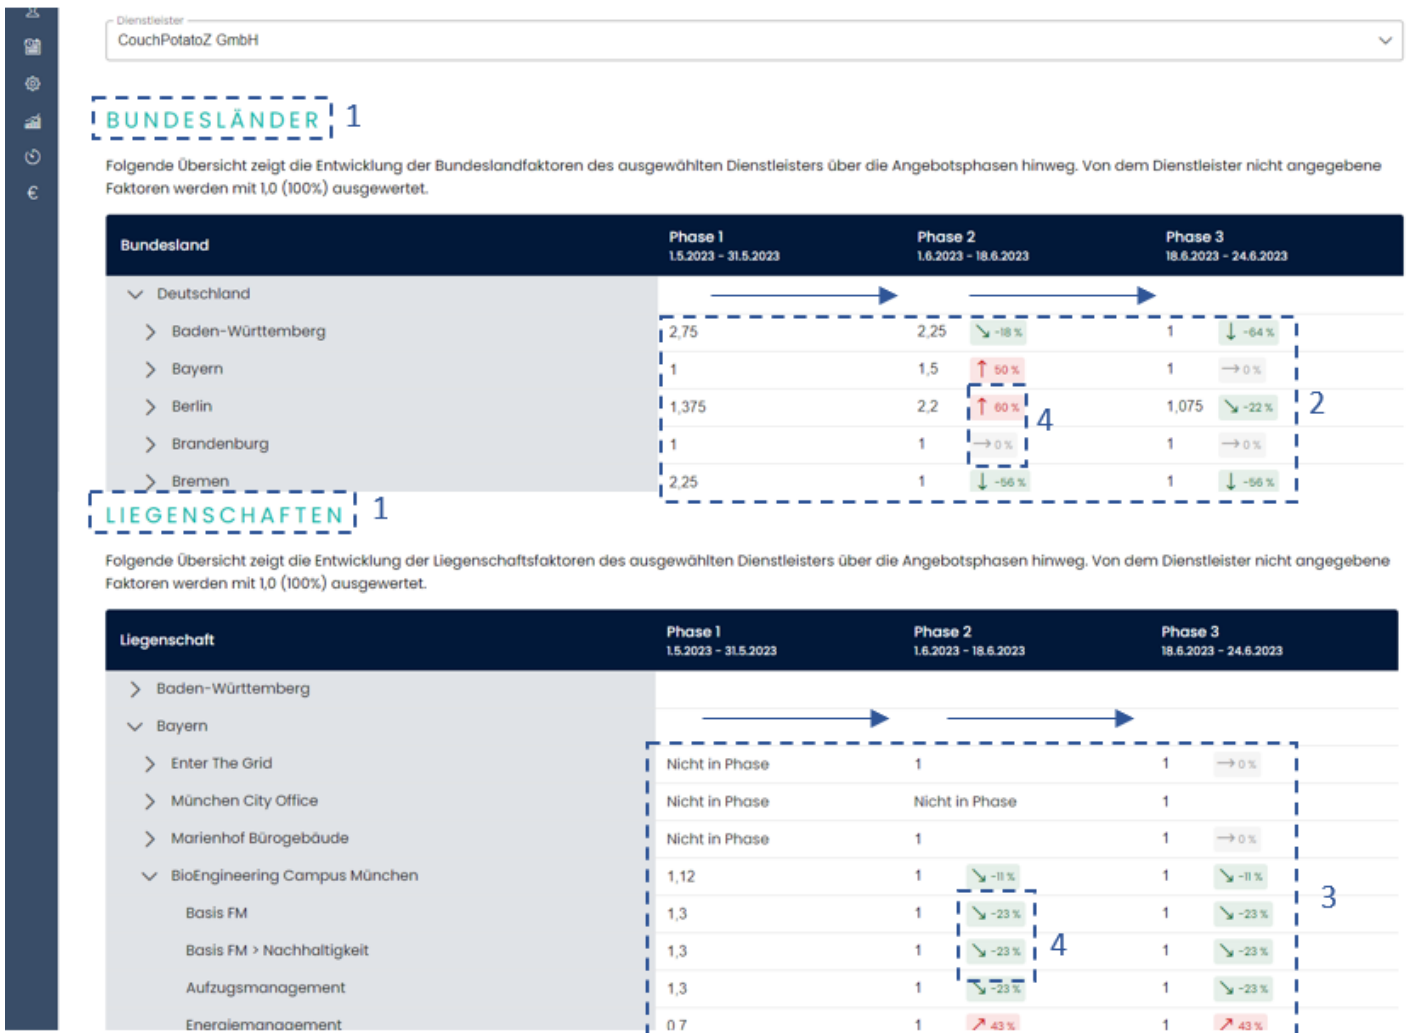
Dienstleister
CouchPotatoZ GmbH

BUNDESLÄNDER 1

Folgende Übersicht zeigt die Entwicklung der Bundeslandfaktoren des ausgewählten Dienstleisters über die Angebotsphasen hinweg. Von dem Dienstleister nicht angegebene Faktoren werden mit 1,0 (100%) ausgewertet.

| Bundesland | Phase 1 1.5.2023 - 31.5.2023 | Phase 2 1.6.2023 - 18.6.2023 | | Phase 3 18.6.2023 - 24.6.2023 | |
|---|---|---|---|---|---|
| Deutschland | | | | | |
| Baden-Württemberg | 2,75 | 2,25 | -18 % | 1 | -64 % |
| Bayern | 1 | 1,5 | 50 % | 1 | 0 % |
| Berlin | 1,375 | 2,2 | 60 % | 1,075 | -22 % |
| Brandenburg | 1 | 1 | 0 % | 1 | 0 % |
| Bremen | 2,25 | 1 | -56 % | 1 | -56 % |

2
4

LIEGENSCHAFTEN 1

Folgende Übersicht zeigt die Entwicklung der Liegenschaftsfaktoren des ausgewählten Dienstleisters über die Angebotsphasen hinweg. Von dem Dienstleister nicht angegebene Faktoren werden mit 1,0 (100%) ausgewertet.

| Liegenschaft | Phase 1 1.5.2023 - 31.5.2023 | Phase 2 1.6.2023 - 18.6.2023 | | Phase 3 18.6.2023 - 24.6.2023 | |
|---|---|---|---|---|---|
| Baden-Württemberg | | | | | |
| Bayern | | | | | |
| Enter The Grid | Nicht in Phase | 1 | | 1 | 0 % |
| München City Office | Nicht in Phase | Nicht in Phase | | 1 | |
| Marienhof Bürogebäude | Nicht in Phase | 1 | | 1 | 0 % |
| BioEngineering Campus München | 1,12 | 1 | -11 % | 1 | -11 % |
| Basis FM | 1,3 | 1 | -23 % | 1 | -23 % |
| Basis FM > Nachhaltigkeit | 1,3 | 1 | -23 % | 1 | -23 % |
| Aufzugsmanagement | 1,3 | 1 | -23 % | 1 | -23 % |
| Energiemanagement | 0,7 | 1 | 43 % | 1 | 43 % |

3
4